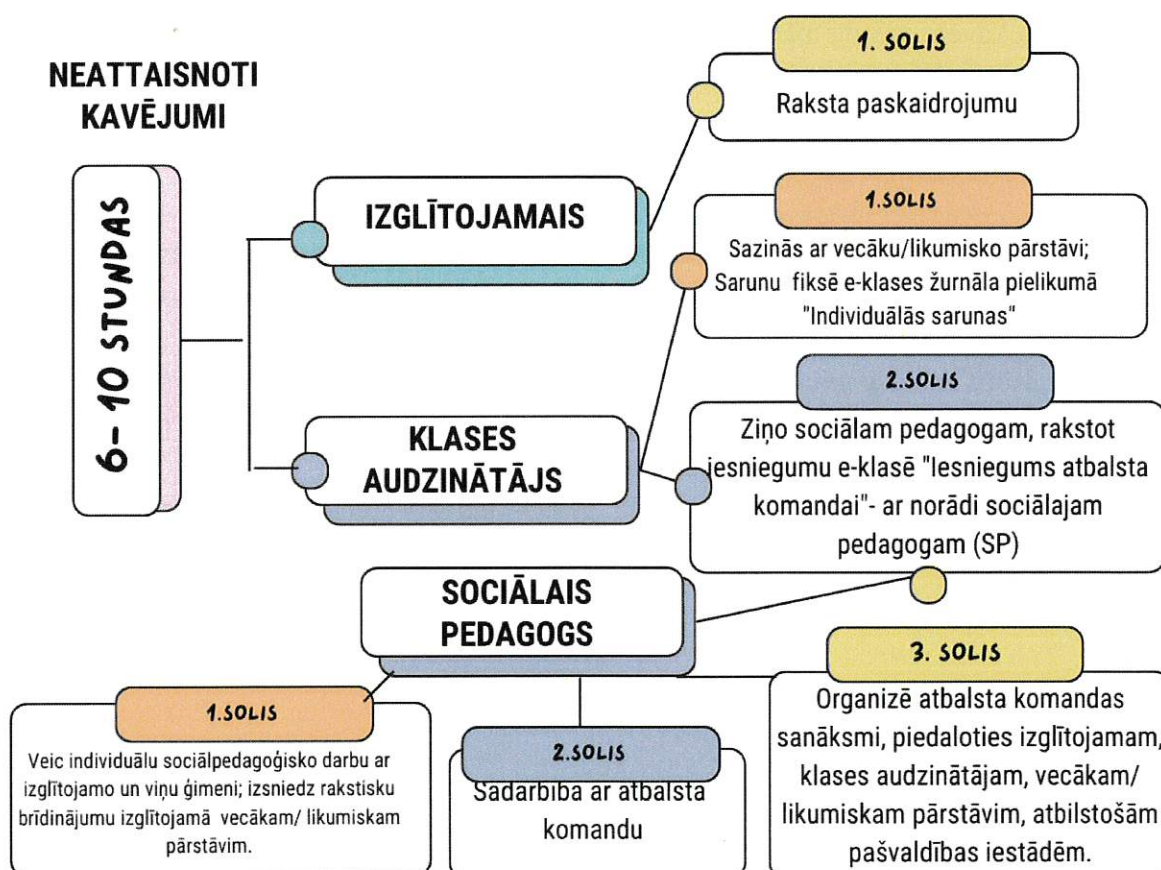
NEATTAISNOTI KAVĒJUMI

6– 10 STUNDAS

IZGLĪTOJAMAIS

1. SOLIS

Raksta paskaidrojumu

1.SOLIS

Sazinās ar vecāku/likumisko pārstāvi; Sarunu fiksē e-klases žurnāla pielikumā "Individuālās sarunas"

KLASES AUDZINĀTĀJS

2.SOLIS

Ziņo sociālam pedagogam, rakstot iesniegumu e-klasē "Iesniegums atbalsta komandai"- ar norādi sociālajam pedagogam (SP)

SOCIĀLAIS PEDAGOGS

1.SOLIS

Veic individuālu sociālpedagoģisko darbu ar izglītojamo un viņu ģimeni; izsniedz rakstisku brīdinājumu izglītojamā vecākam/ likumiskam pārstāvim.

2.SOLIS

Sadarbība ar atbalsta komandu

3. SOLIS

Organizē atbalsta komandas sanāksmi, piedaloties izglītojamam, klases audzinātājam, vecākam/ likumiskam pārstāvim, atbilstošām pašvaldības iestādēm.